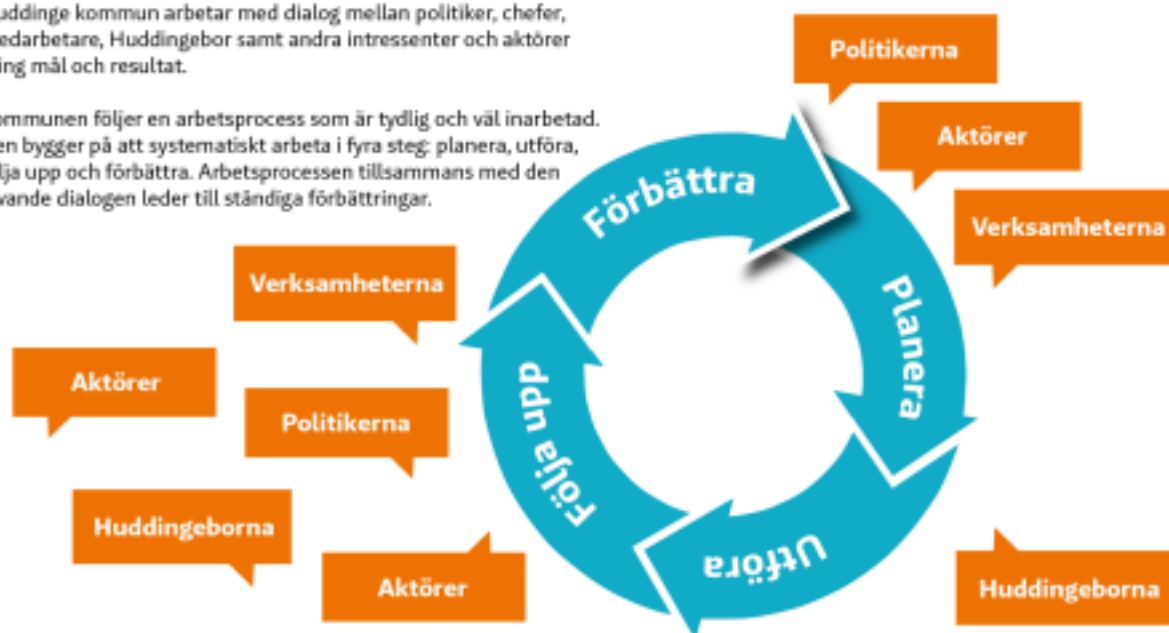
uddinge kommun arbetar med dialog mellan politiker, chefer, edarbetare, Huddingebor samt andra intressenter och aktörer ing mål och resultat.

ommunen följer en arbetsprocess som är tydlig och väl inarbetad. en bygger på att systematiskt arbeta i fyra steg: planera, utföra, lja upp och förbättra. Arbetsprocessen tillsammans med den vande dialogen leder till ständiga förbättringar.

Politikerna

Aktörer

Verksamheterna

Förbättra

Planera

Utföra

Följa upp

Verksamheterna

Aktörer

Politikerna

Huddingeborna

Aktörer

Huddingeborna